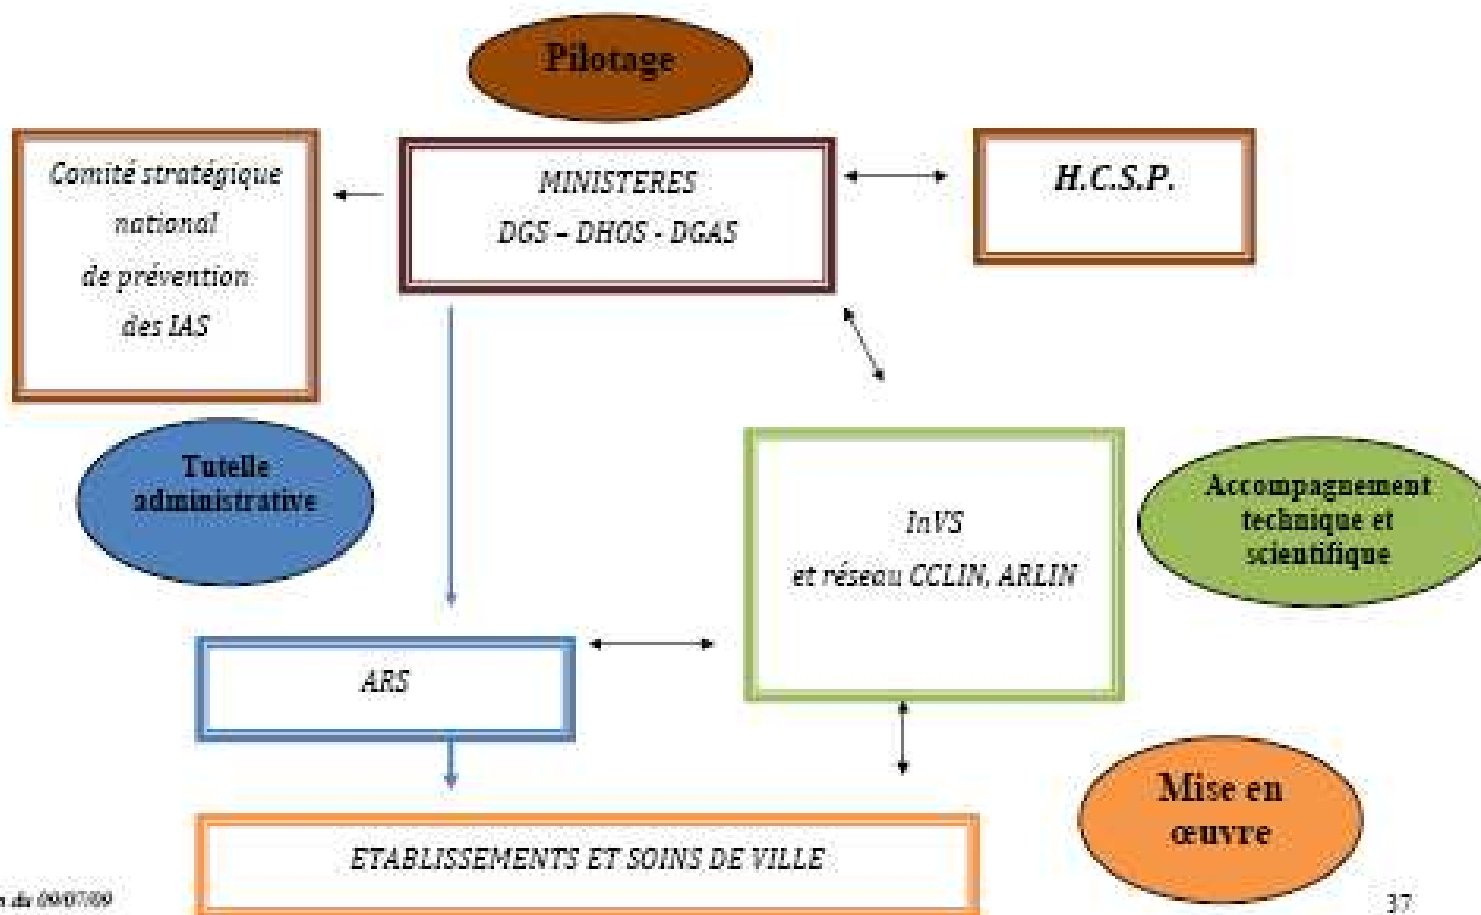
Pilotage

Comité stratégique national de prévention des IAS

MINISTERES
DGS – DHOS - DGAS

H.C.S.P.

Tutelle administrative

InVS
et réseau CCLIN, ARLIN

Accompagnement technique et scientifique

ARS

Mise en œuvre

ETABLISSEMENTS ET SOINS DE VILLE

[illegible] du 09/07/09

37